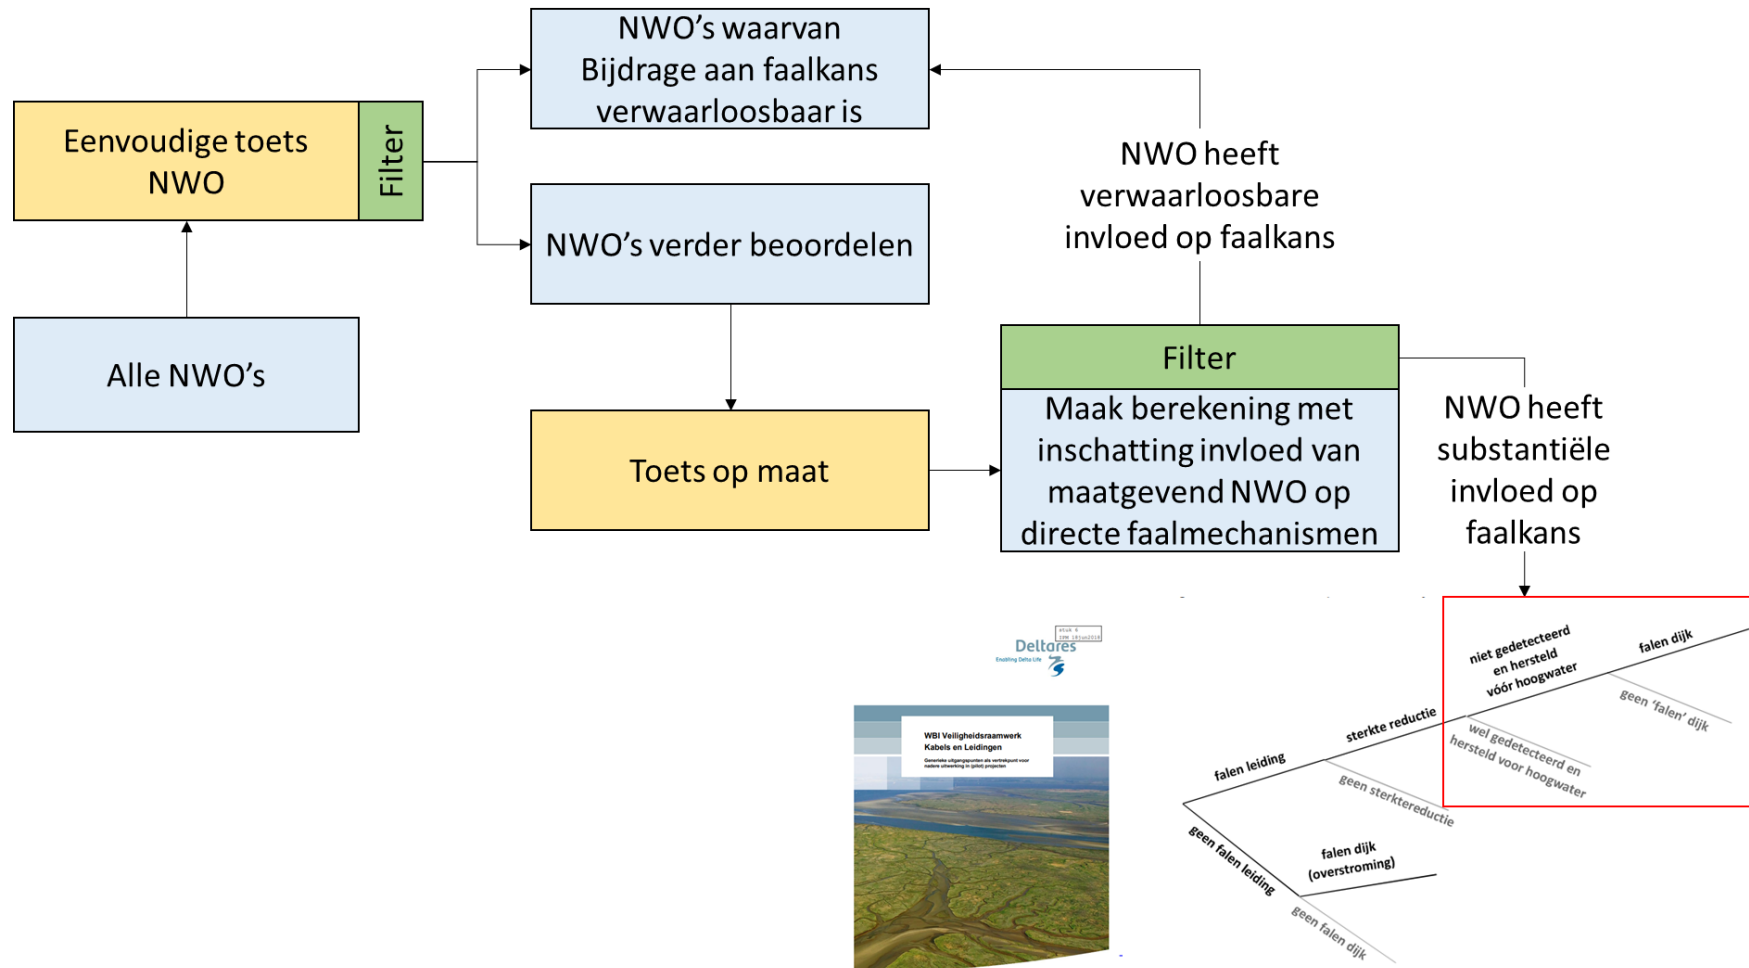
Eenvoudige toets NWO

Filter

Alle NWO's

NWO's waarvan Bijdrage aan faalkans verwaarloosbaar is

NWO's verder beoordelen

Toets op maat

NWO heeft verwaarloosbare invloed op faalkans

Filter

Maak berekening met inschatting invloed van maatgevend NWO op directe faalmechanismen

NWO heeft substantiële invloed op faalkans

Deltares
Enabling Delta Life

WBI Veiligheidsraamwerk Kabels en Leidingen
Generieke uitgangspunten als vertrekpunt voor nadere uitwerking in (pilot) projecten

falen leiding
sterkte reductie
niet gedetecteerd en hersteld vóór hoogwater
falen dijk
geen 'falen' dijk
wel gedetecteerd en hersteld voor hoogwater
geen sterktereductie
geen falen leiding
falen dijk (overstroming)
geen falen dijk